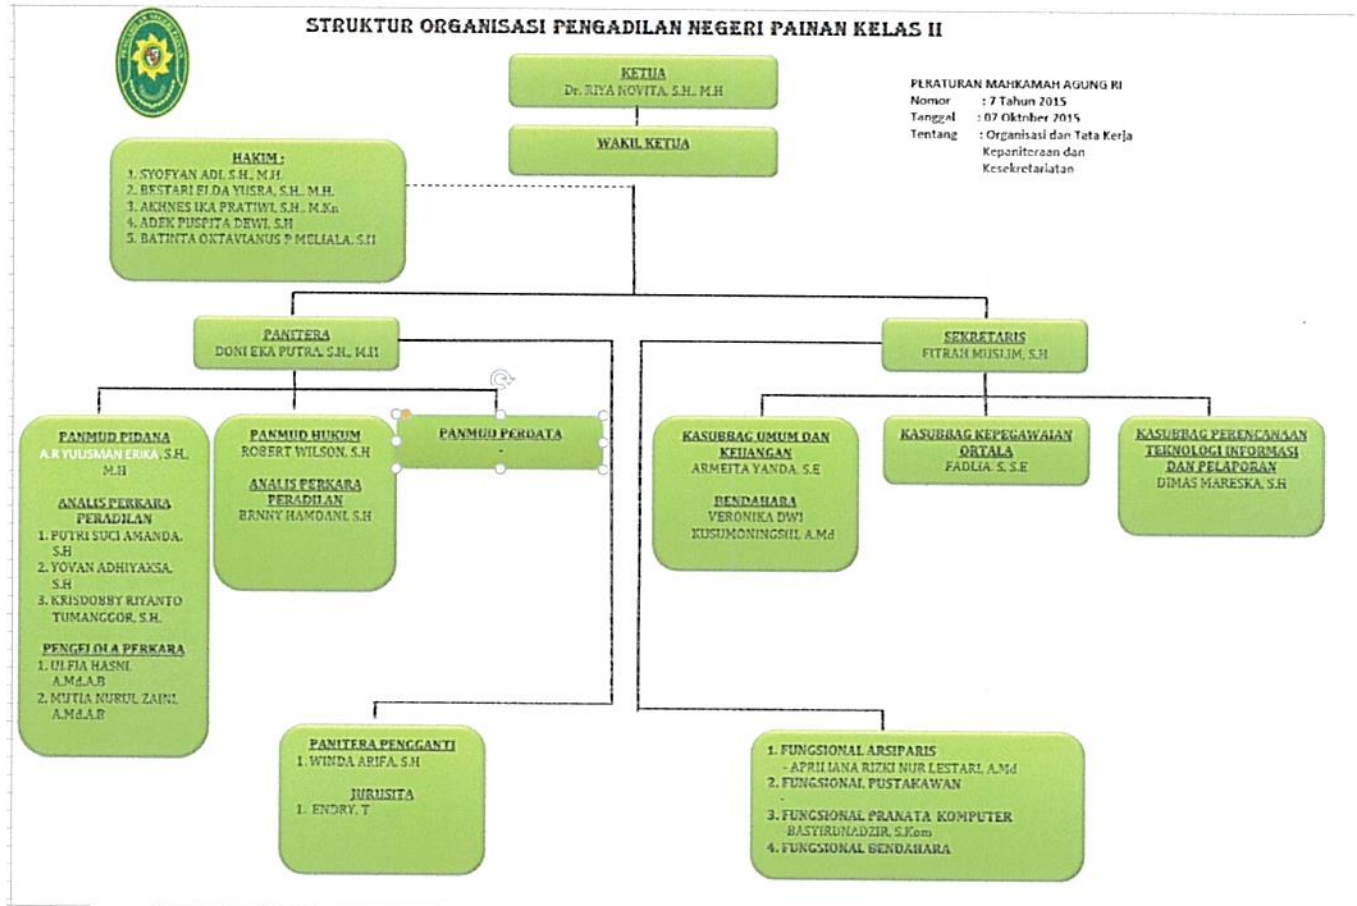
STRUKTUR ORGANISASI PENGADILAN NEGERI PAINAN KELAS II

KETUA
Dr. RIYA NOVITA, S.H., M.H

WAKIL KETUA

PERATURAN MAHKAMAH AGUNG RI
Nomor : 7 Tahun 2015
Tanggal : 07 Oktober 2015
Tentang : Organisasi dan Tata Kerja Kepaniteraan dan Kesekretariatan

HAKIM :
1. SYOFYAN ADI, S.H., M.H
2. BESTARI ELDA YUSRA, S.H., M.H.
3. AKHNES IKA PRATIWI, S.H., M.Kn
4. ADEK PUSPITA DEWI, S.H
5. BATINTA OKTAVIANUS P MELIALA, S.H

PANITERA
DONI EKA PUTRA, S.H., M.H

SEKRETARIS
FITRAH MUSLIM, S.H

PANMUD PIDANA
A.R YULISMAN ERIKA, S.H., M.H

ANALIS PERKARA PERADILAN
1. PUTRI SUCI AMANDA, S.H
2. YOVAN ADHIYAKSA, S.H
3. KRISDOBBY RIYANTO TUMANGGOR, S.H.

PENGELOLA PERKARA
1. ULFIA HASNI, A.Md.A.B
2. MUTIA NURUL ZAINI, A.Md.A.B

PANMUD HUKUM
ROBERT WILSON, S.H

ANALIS PERKARA PERADILAN
ERNNY HAMDANI, S.H

PANMUD PERDATA
-

KASUBBAG UMUM DAN KEUANGAN
ARMEITA YANDA, S.E

BENDAHARA
VERONIKA DWI KUSUMONINGSIH, A.Md

KASUBBAG KEPEGAWAIAN ORTALA
FADLIA, S, S.E

KASUBBAG PERENCANAAN TEKNOLOGI INFORMASI DAN PELAPORAN
DIMAS MARESKA, S.H

PANITERA PENGGANTI
1. WINDA ARIFA, S.H

JURUSITA
1. ENDRY, T

1. FUNGSIONAL ARSIPARIS
- APRILIANA RIZKI NUR LESTARI, A.Md
2. FUNGSIONAL PUSTAKAWAN
3. FUNGSIONAL PRANATA KOMPUTER
BASYIRDNADZIR, S.Kom
4. FUNGSIONAL BENDAHARA